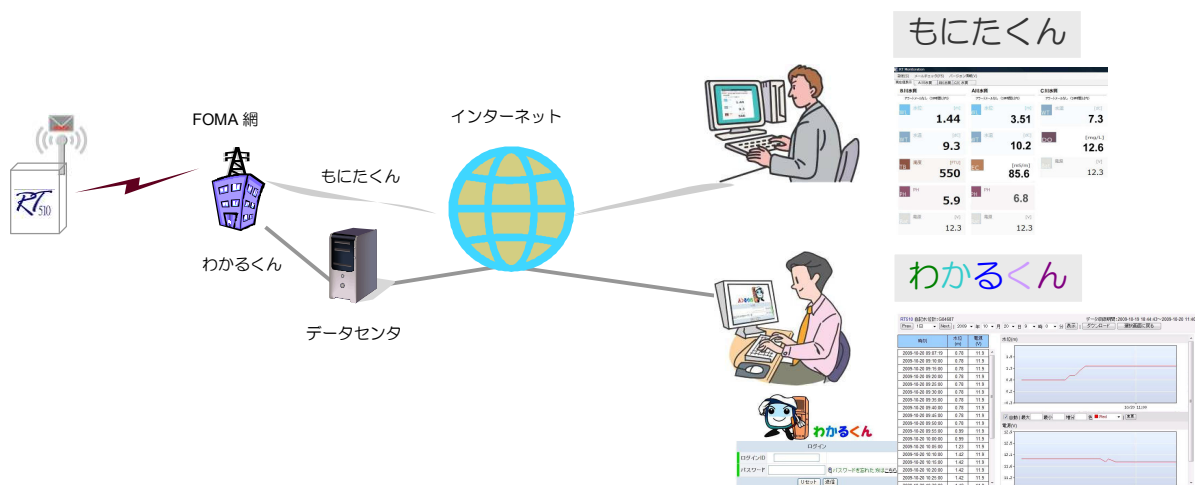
もにたくん

FOMA 網

インターネット

もにたくん

RT 510

わかるくん

データセンタ

わかるくん

1.44
3.51
7.3
9.3
10.2
12.6
550
85.6
12.3
5.9
6.8
12.3

わかるくん

ログイン
ログインID
パスワード
リセット
送信